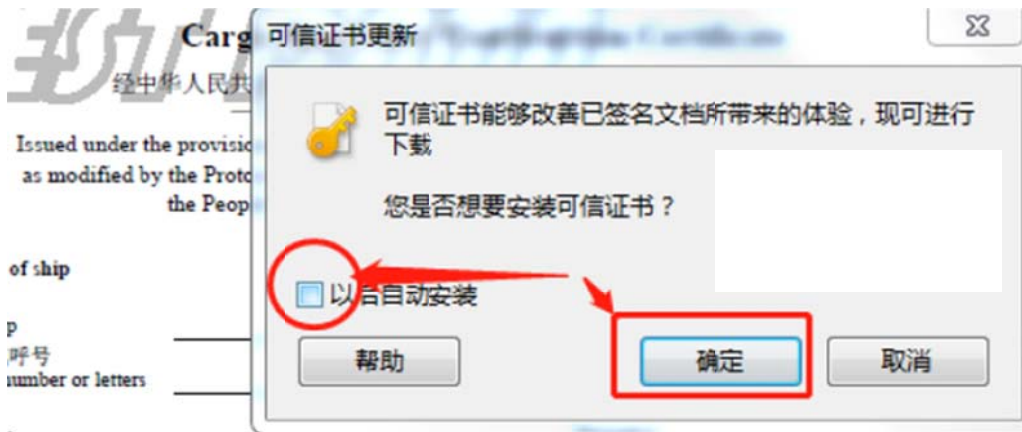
Carg
经中华人民共

Issued under the provisio
as modified by the Proto
the Peop

of ship

p
呼号
umber or letters

可信证书更新

可信证书能够改善已签名文档所带来的体验，现可进行下载

您是否想要安装可信证书？

以后自动安装

帮助

确定

取消